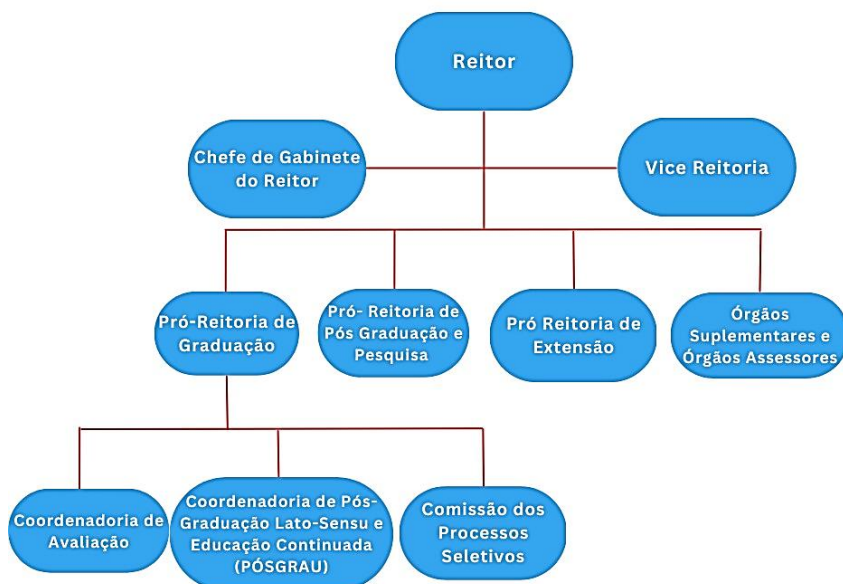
Reitor

Chefe de Gabinete do Reitor

Vice Reitoria

Pró-Reitoria de Graduação

Pró- Reitoria de Pós Graduação e Pesquisa

Pró Reitoria de Extensão

Órgãos Suplementares e Órgãos Assessores

Coordenadoria de Avaliação

Coordenadoria de Pós-Graduação Lato-Sensu e Educação Continuada (PÓSGRAU)

Comissão dos Processos Seletivos